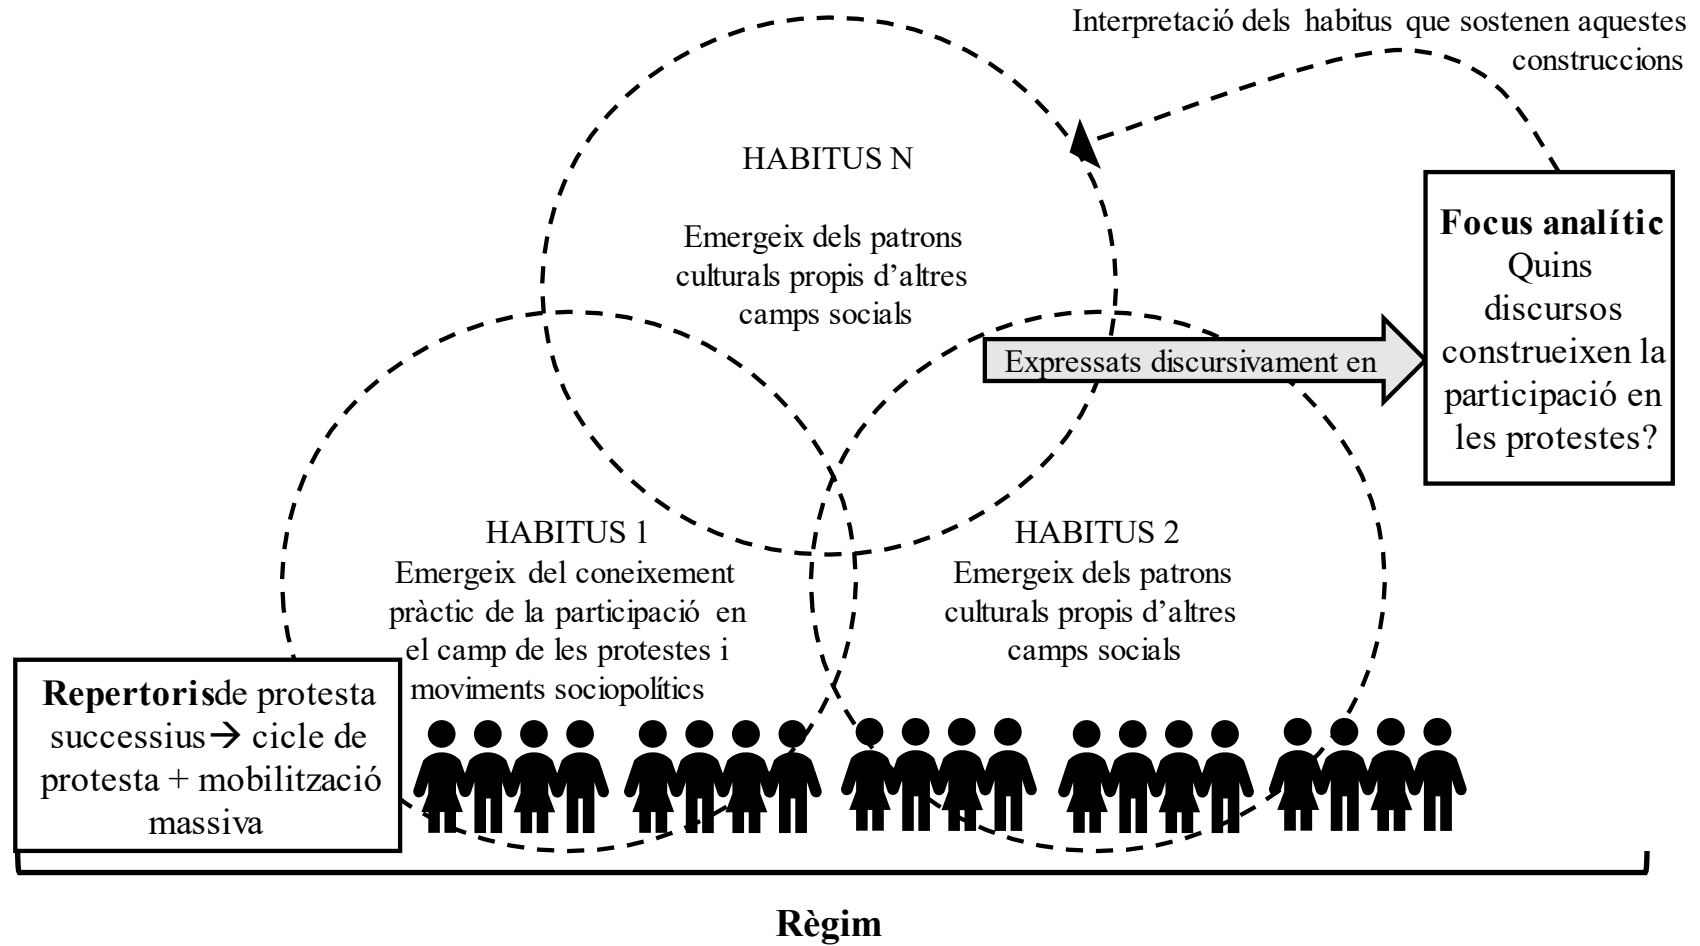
Interpretació dels habitus que sostenen aquestes construccions

HABITUS N

Emergeix dels patrons culturals propis d'altres camps socials

Expressats discursivament en

**Focus analític**
Quins discursos construeixen la participació en les protestes?

HABITUS 1
Emergeix del coneixement pràctic de la participació en el camp de les protestes i moviments sociopolítics

HABITUS 2
Emergeix dels patrons culturals propis d'altres camps socials

**Repertoris**de protesta successius→ cicle de protesta + mobilització massiva

**Règim**